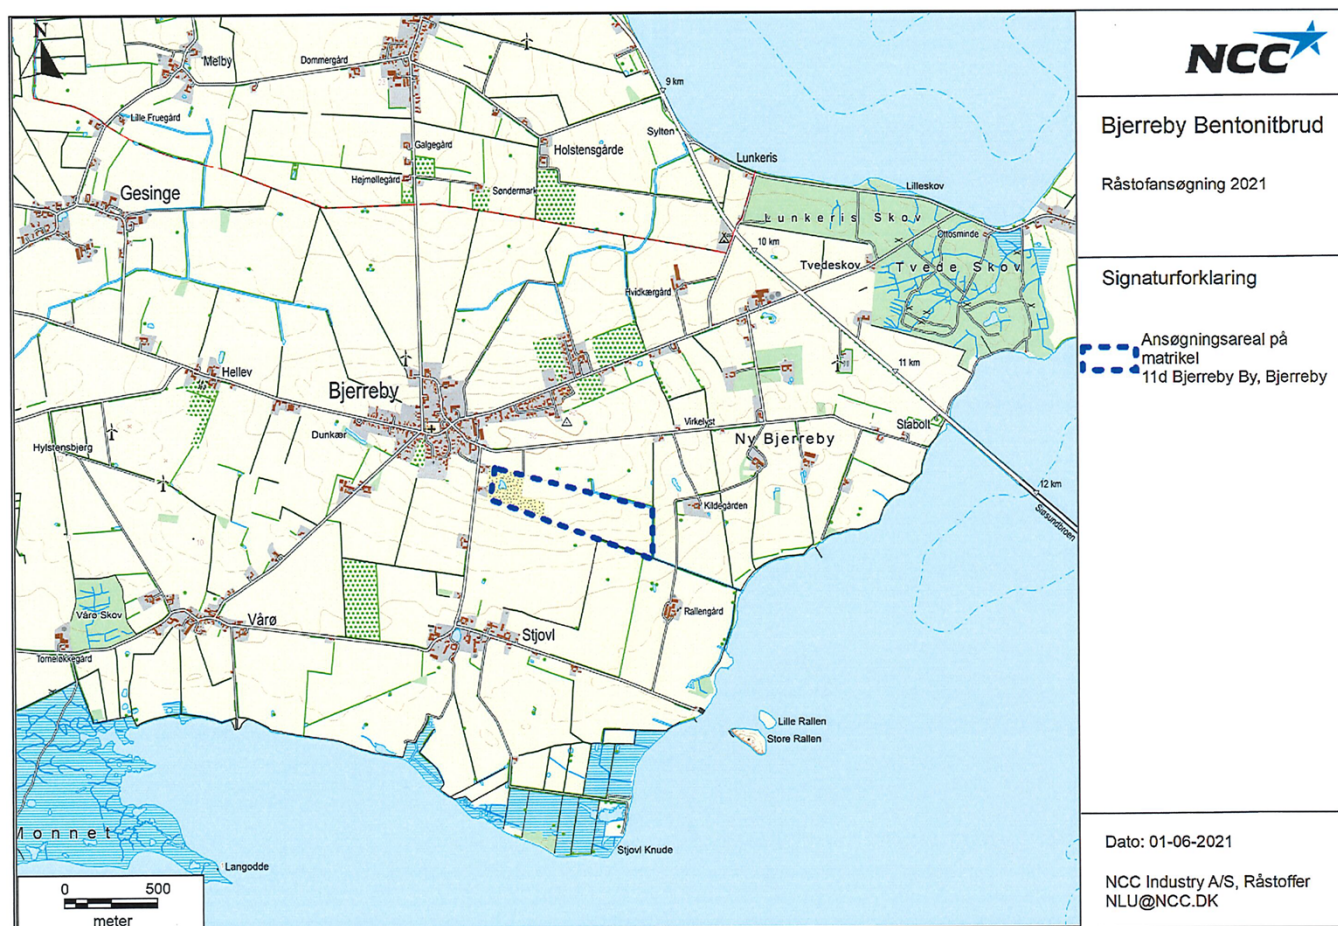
N

Melby
Dommergård
9 km
Lille Fruegård
Galgegård
Holstensgårde
Sylten
Lunkeris
Højmøllegård
Søndermark
Lilleskov
Gesinge
Lunkeris Skov
10 km
Ottosminde
Tvedeskov
Tvede Skov
Hvidkærgård
11 km
Hellev
Bjerreby
Hylstensbjerg
Dunkær
Virkelyst
Stabolt
Ny Bjerreby
Kildegården
12 km
Siøsundbroen
Rallengård
Våro Skov
Vårø
Stjovl
Tornelökkegård
Lille Rallen
Store Rallen
Monnet
Langodde
Stjovl Knude
0
500
meter

NCC

Bjerreby Bentonitbrud

Råstofansøgning 2021

Signaturforklaring

Ansøgningsareal på matrikel 11d Bjerreby By, Bjerreby

Dato: 01-06-2021

NCC Industry A/S, Råstoffer
NLU@NCC.DK